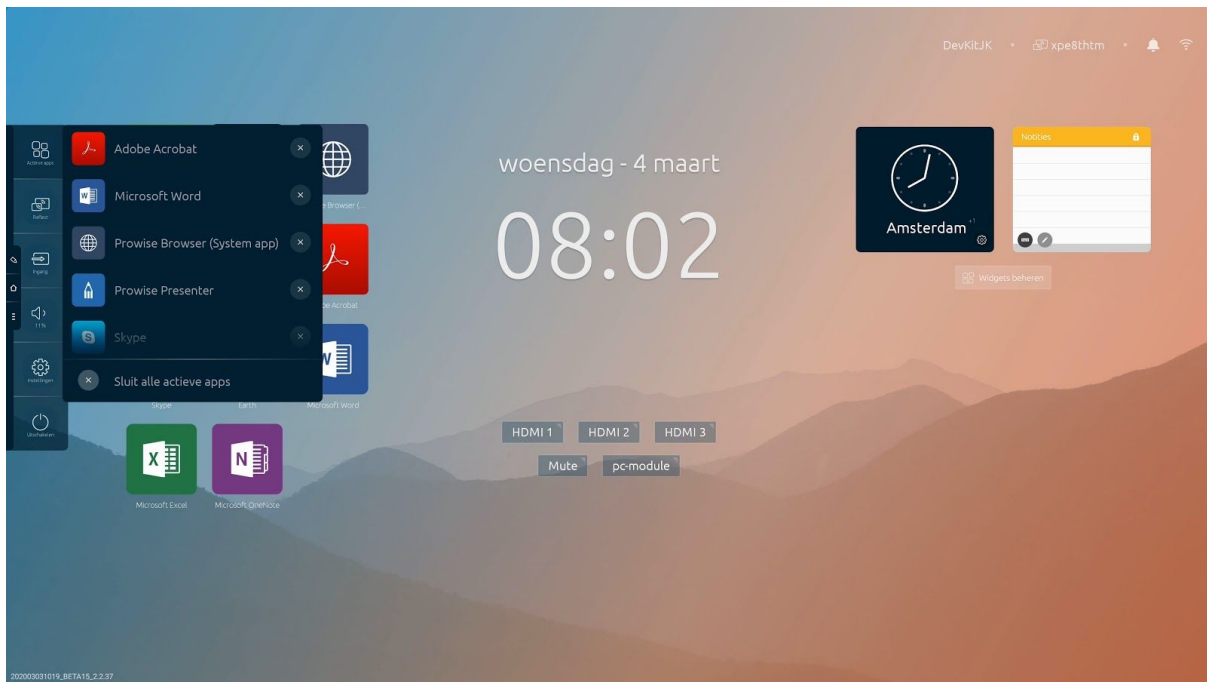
DevKitJK • xpe8thtm

Actieve apps
Reflect
Ingang
11%
Instellingen
Uitschakelen

Adobe Acrobat
Microsoft Word
Prowise Browser (System app)
Prowise Presenter
Skype
Sluit alle actieve apps

e Browser (
be Acrobat
Skype
Earth
Microsoft Word
Microsoft Excel
Microsoft OneNote

woensdag - 4 maart
08:02

HDMI 1
HDMI 2
HDMI 3
Mute
pc-module

Amsterdam
+1
Notities
Widgets beheren

202003031019_BETA15_2.2.37